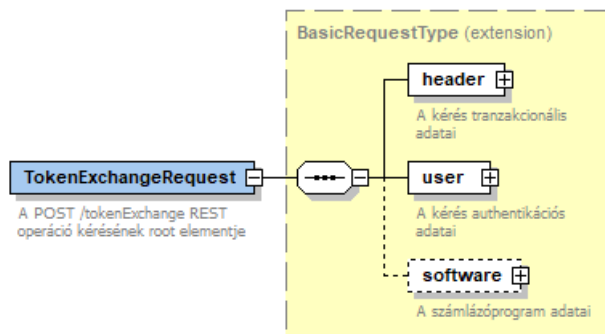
BasicRequestType (extension)

TokenExchangeRequest

A POST /tokenExchange REST operáció kérésének root elementje

header

A kérés tranzakcionális adatai

user

A kérés authentikációs adatai

software

A számlázóprogram adatai